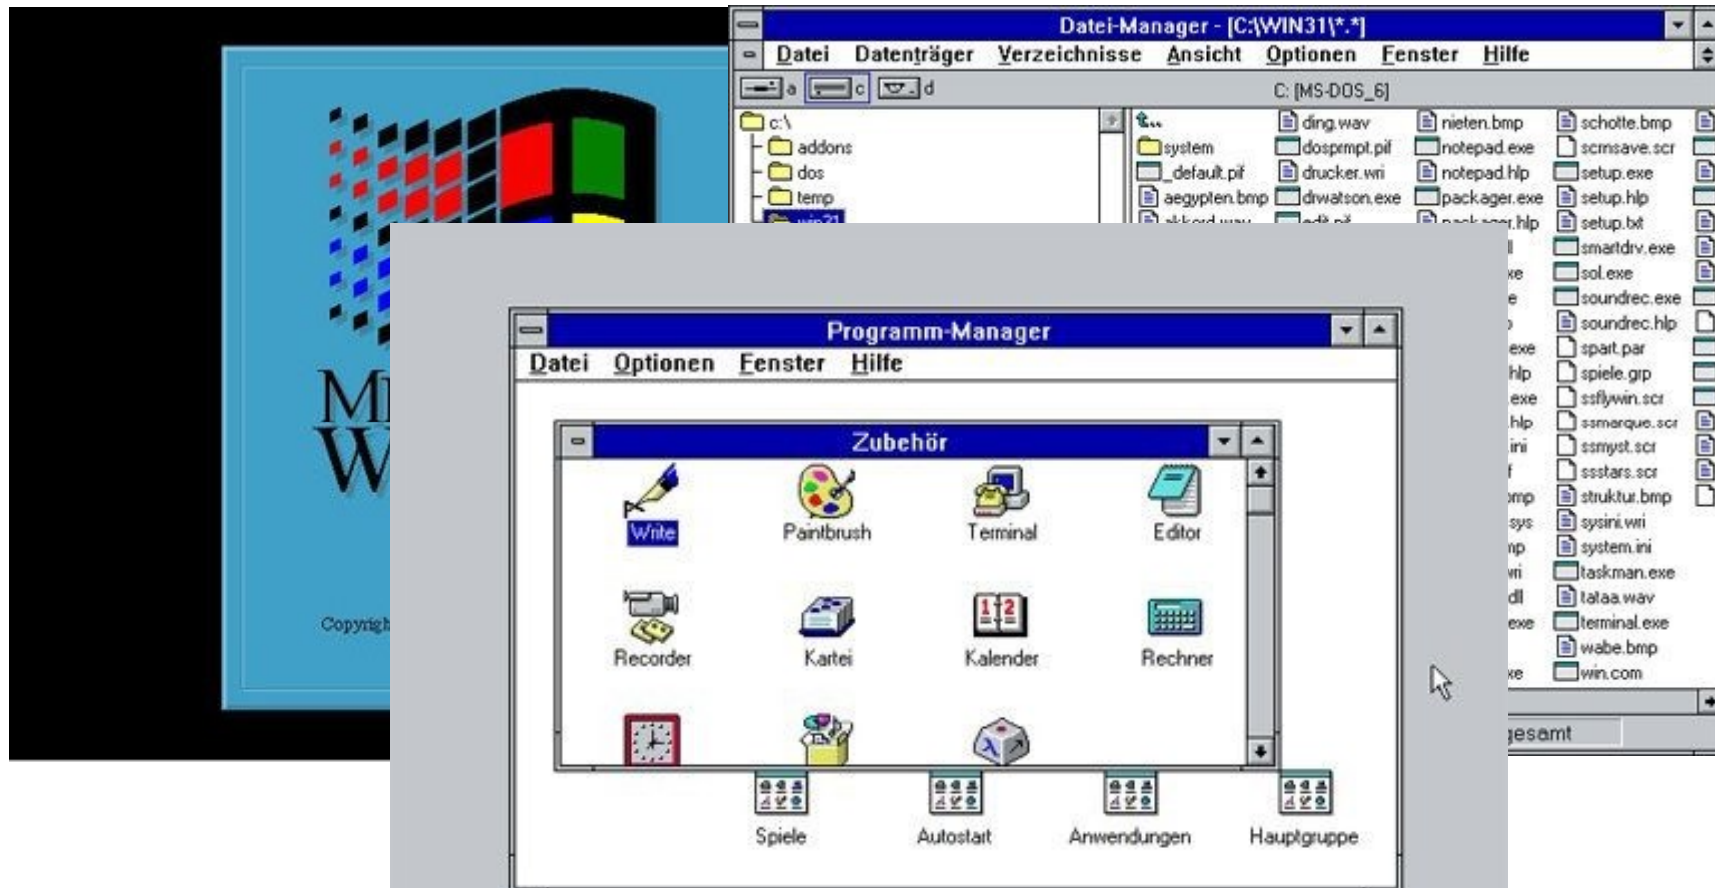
Mi
W

Copyrigh

Datei-Manager - [C:\WIN31\*.*]

Datei Datenträger Verzeichnisse Ansicht Optionen Fenster Hilfe

a c d C: [MS-DOS_6]

c:\
addons
dos
temp
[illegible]

system
_default.pif
aegypten.bmp
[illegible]

ding.wav
dosprmpt.pif
drucker.wri
drwatson.exe
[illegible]

nieten.bmp
notepad.exe
notepad.hlp
packager.exe
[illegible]

schotte.bmp
scrnsave.scr
setup.exe
setup.hlp
setup.txt
smartdrv.exe
sol.exe
soundrec.exe
soundrec.hlp
spart.par
spiele.grp
ssflywin.scr
ssmarque.scr
ssmyst.scr
ssstars.scr
struktur.bmp
sysini.wri
system.ini
taskman.exe
tataa.wav
terminal.exe
wabe.bmp
win.com

gesamt

Programm-Manager

Datei Optionen Fenster Hilfe

Zubehör

Write
Paintbrush
Terminal
Editor
Recorder
Kartei
Kalender
Rechner

Spiele
Autostart
Anwendungen
Hauptgruppe